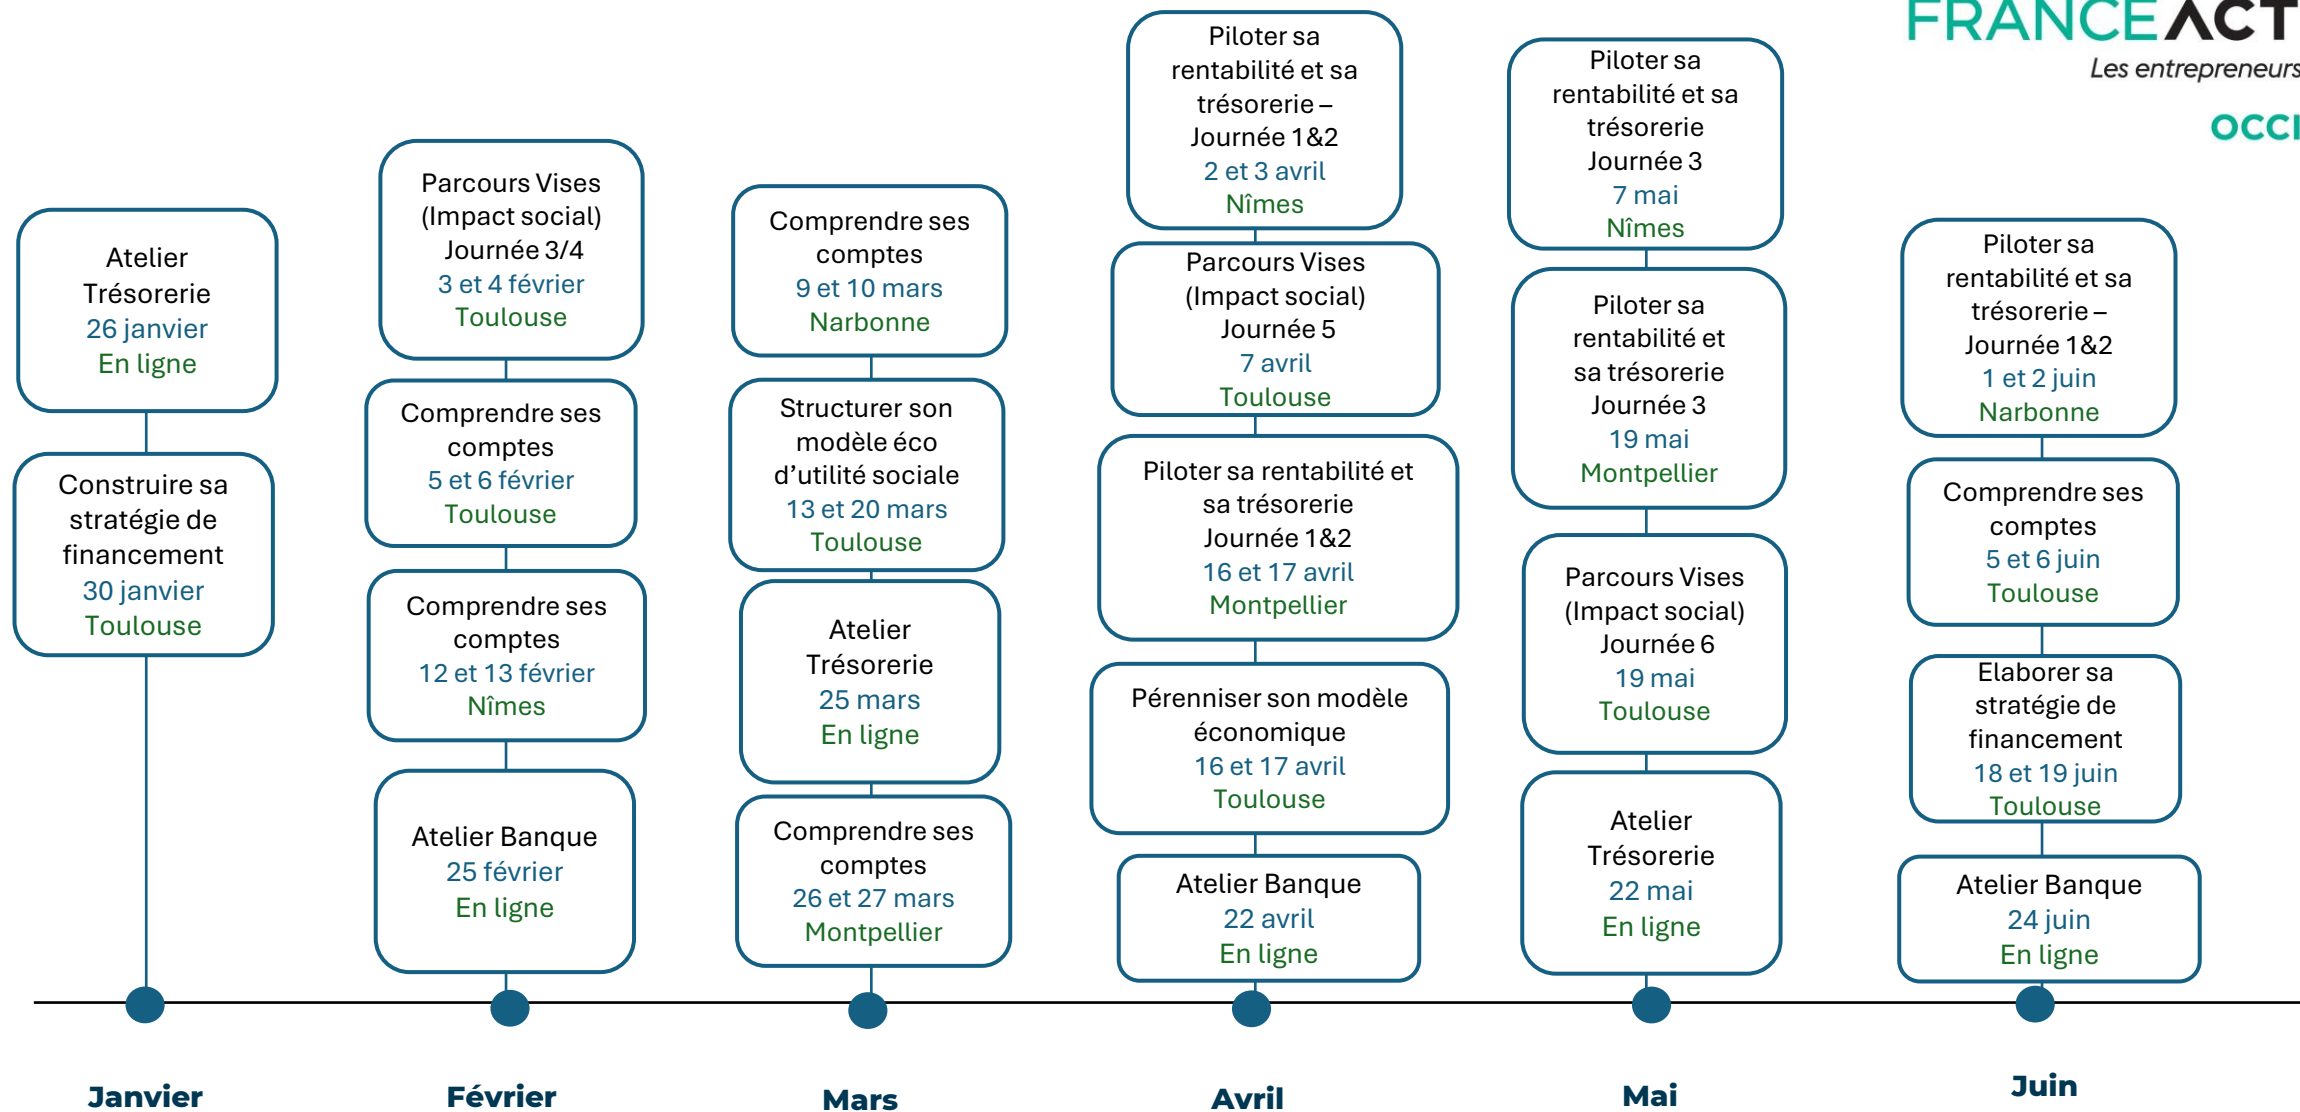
FRANCE ACT
Les entrepreneurs
OCCI

Atelier Trésorerie
26 janvier
En ligne

Construire sa stratégie de financement
30 janvier
Toulouse

Janvier

Parcours Vises (Impact social) Journée 3/4
3 et 4 février
Toulouse

Comprendre ses comptes
5 et 6 février
Toulouse

Comprendre ses comptes
12 et 13 février
Nîmes

Atelier Banque
25 février
En ligne

Février

Comprendre ses comptes
9 et 10 mars
Narbonne

Structurer son modèle éco d'utilité sociale
13 et 20 mars
Toulouse

Atelier Trésorerie
25 mars
En ligne

Comprendre ses comptes
26 et 27 mars
Montpellier

Mars

Piloter sa rentabilité et sa trésorerie – Journée 1&2
2 et 3 avril
Nîmes

Parcours Vises (Impact social) Journée 5
7 avril
Toulouse

Piloter sa rentabilité et sa trésorerie Journée 1&2
16 et 17 avril
Montpellier

Pérenniser son modèle économique
16 et 17 avril
Toulouse

Atelier Banque
22 avril
En ligne

Avril

Piloter sa rentabilité et sa trésorerie Journée 3
7 mai
Nîmes

Piloter sa rentabilité et sa trésorerie Journée 3
19 mai
Montpellier

Parcours Vises (Impact social) Journée 6
19 mai
Toulouse

Atelier Trésorerie
22 mai
En ligne

Mai

Piloter sa rentabilité et sa trésorerie – Journée 1&2
1 et 2 juin
Narbonne

Comprendre ses comptes
5 et 6 juin
Toulouse

Elaborer sa stratégie de financement
18 et 19 juin
Toulouse

Atelier Banque
24 juin
En ligne

Juin